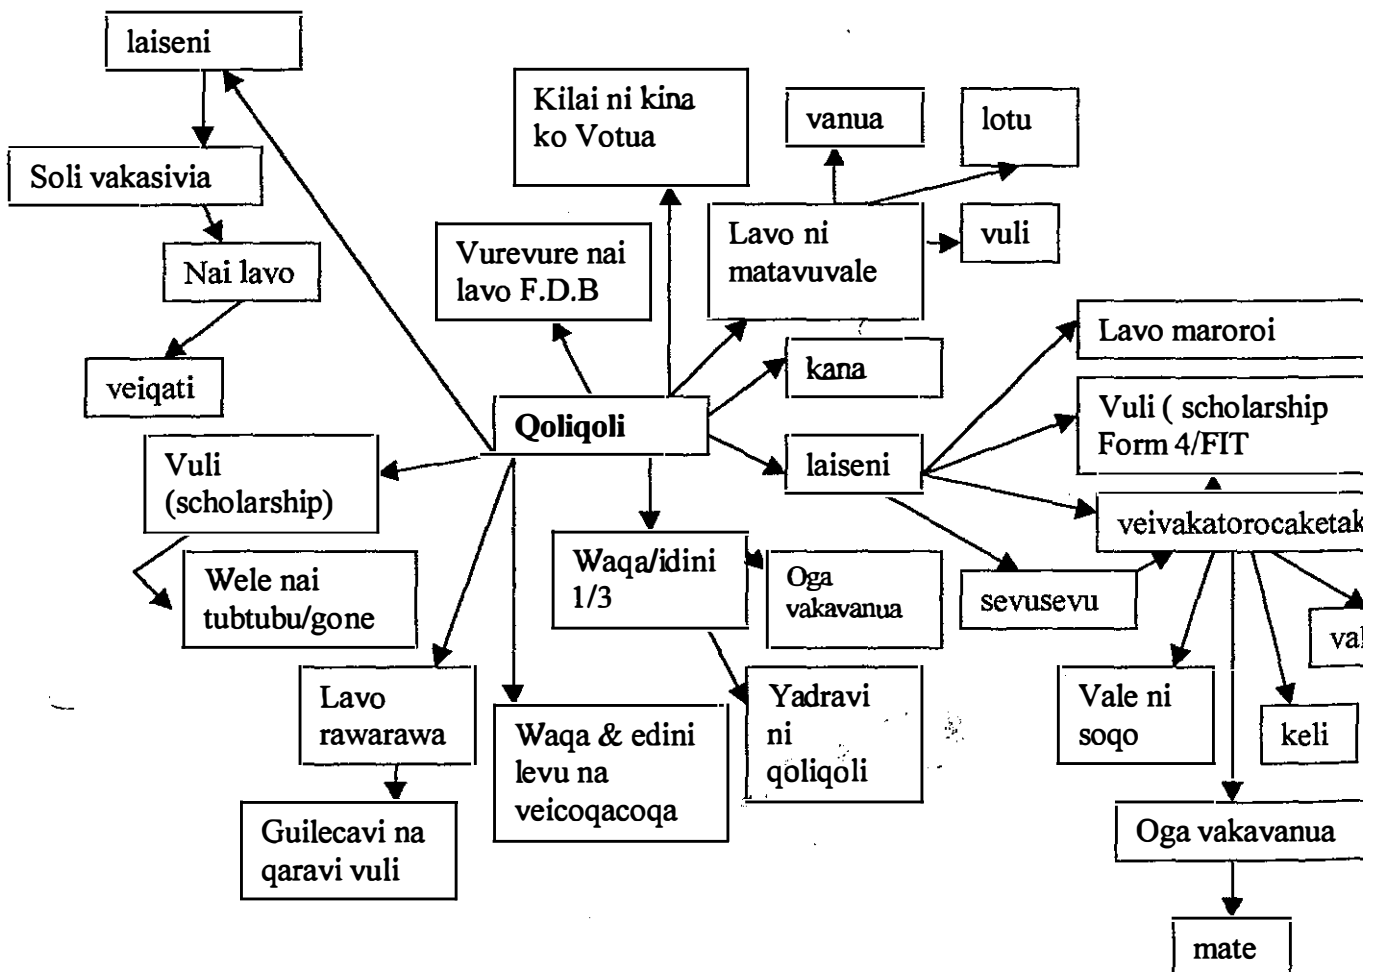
laiseni

Soli vakasivia

Nai lavo

veiqati

Kilai ni kina ko Votua

vanua

lotu

Lavo ni matavuvale

vuli

Vurevure nai lavo F.D.B

Lavo maroroi

kana

Qoliqoli

Vuli ( scholarship Form 4/FIT

laiseni

Vuli (scholarship)

veivakatorocaketak

Wele nai tubtubu/gone

Waqa/idini 1/3

Oga vakavanua

sevusevu

va

Lavo rawarawa

Vale ni soqo

keli

Yadravi ni qoliqoli

Waqa & edini levu na veicoqacoqa

Guilecavi na qaravi vuli

Oga vakavanua

mate